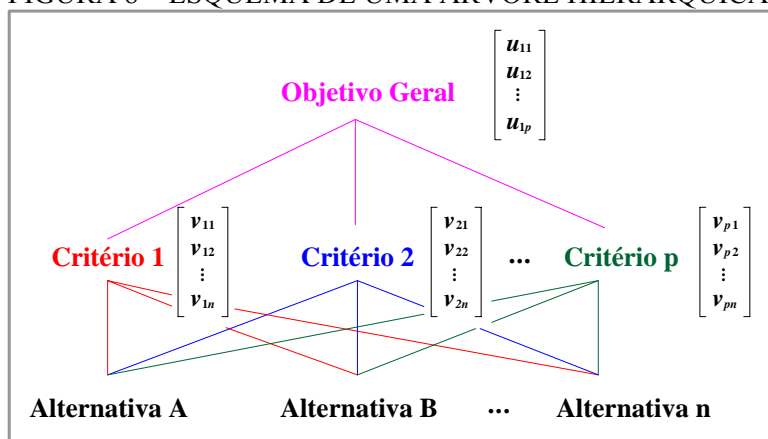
FIGURA 6 – ESQUEMA DE UMA ÁRVORE HIERÁRQUICA

Objetivo Geral $\begin{bmatrix} u_{11} \\ u_{12} \\ \vdots \\ u_{1p} \end{bmatrix}$

Critério 1 $\begin{bmatrix} v_{11} \\ v_{12} \\ \vdots \\ v_{1n} \end{bmatrix}$

Critério 2 $\begin{bmatrix} v_{21} \\ v_{22} \\ \vdots \\ v_{2n} \end{bmatrix}$

...

Critério p $\begin{bmatrix} v_{p1} \\ v_{p2} \\ \vdots \\ v_{pn} \end{bmatrix}$

Alternativa A

Alternativa B

...

Alternativa n